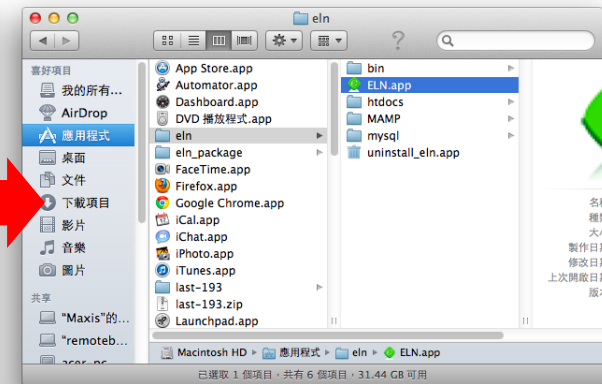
eln

喜好項目
我的所有...
AirDrop
應用程式
桌面
文件
下載項目
影片
音樂
圖片

共享
"Maxis"的...
"remoteb...
acer-pc

App Store.app
Automator.app
Dashboard.app
DVD 播放程式.app
eln
eln_package
FaceTime.app
Firefox.app
Google Chrome.app
iCal.app
iChat.app
iPhoto.app
iTunes.app
last-193
last-193.zip
Launchpad.app

bin
ELN.app
htdocs
MAMP
mysql
uninstall_eln.app

名稱
種類
大小
製作日期
修改日期
上次開啟日期
版本

Macintosh HD ▸ 應用程式 ▸ eln ▸ ELN.app

已選取 1 個項目，共有 6 個項目，31.44 GB 可用